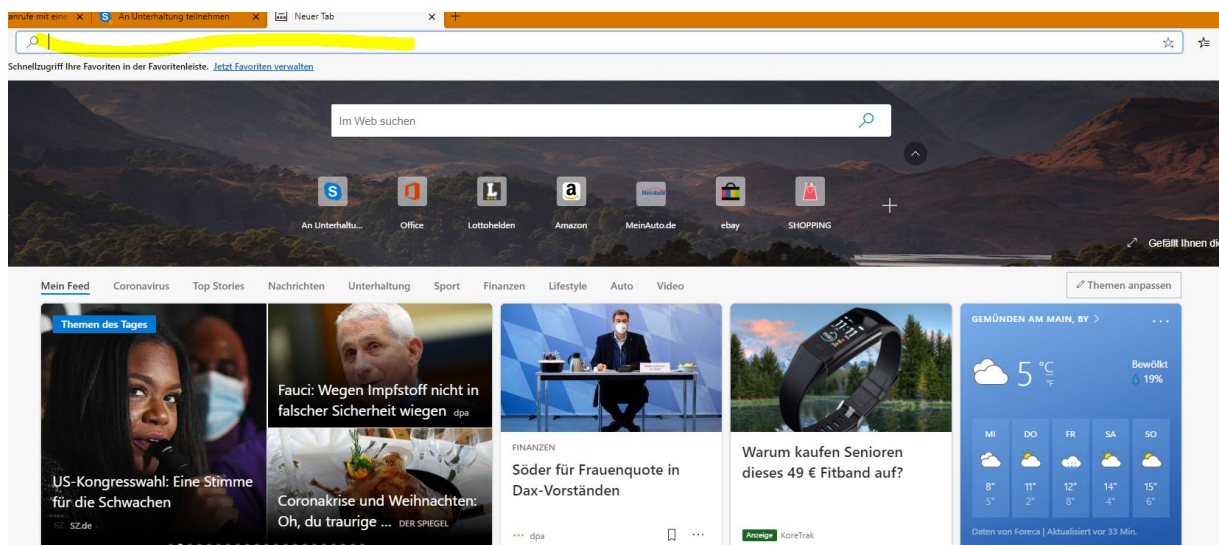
anrufe mit eine ✕ | S An Unterhaltung teilnehmen ✕ | Neuer Tab ✕ | +

Schnellzugriff Ihre Favoriten in der Favoritenleiste. Jetzt Favoriten verwalten

Im Web suchen

An Unterhaltu... Office Lottohelden Amazon MeinAuto.de ebay SHOPPING

Gefällt Ihnen di

Mein Feed Coronavirus Top Stories Nachrichten Unterhaltung Sport Finanzen Lifestyle Auto Video

Themen anpassen

Themen des Tages

US-Kongresswahl: Eine Stimme für die Schwachen
SZ.de

Fauci: Wegen Impfstoff nicht in falscher Sicherheit wiegen dpa

Coronakrise und Weihnachten: Oh, du traurige ... DER SPIEGEL

FINANZEN
Söder für Frauenquote in Dax-Vorständen
dpa

Warum kaufen Senioren dieses 49 € Fitband auf?
Anzeige KoreTrak

GEMÜNDEN AM MAIN, BY
5 °C °F
Bewölkt
19%

| MI | DO | FR | SA | SO |
|---|---|---|---|---|
| 8° | 11° | 12° | 14° | 15° |
| 5° | 2° | 8° | 4° | 6° |

Daten von Foreca | Aktualisiert vor 33 Min.